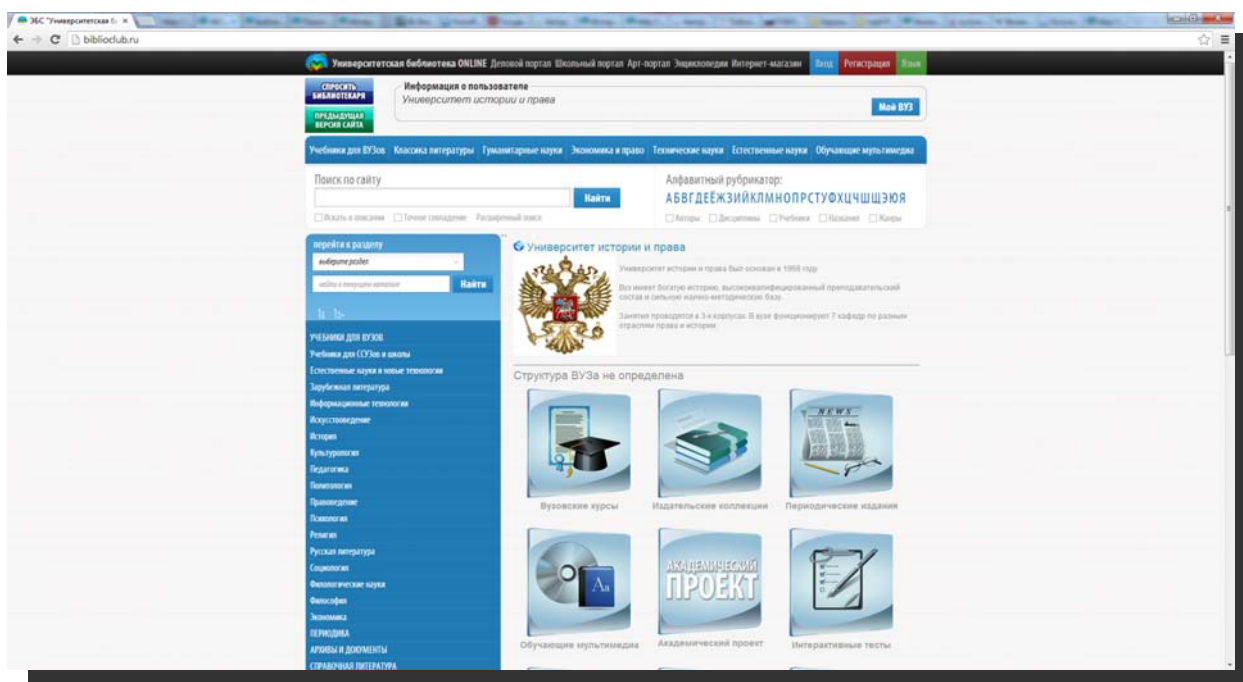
ЭБС "Университетская б: ×

biblioclub.ru

Университетская библиотека ONLINE Деловой портал Школьный портал Арт-портал Энциклопедии Интернет-магазин Вход Регистрация Язык

СПРОСИТЬ БИБЛИОТЕКАРЯ

ПРЕДЫДУЩАЯ ВЕРСИЯ САЙТА

Информация о пользователе
Университет истории и права

Мой ВУЗ

Учебники для ВУЗов Классика литературы Гуманитарные науки Экономика и право Технические науки Естественные науки Обучающие мультимедиа

Поиск по сайту

Найти

Искать в описании Точное совпадение Расширенный поиск

Алфавитный рубрикатор:
АБВГДЕЁЖЗИЙКЛМНОПРСТУФХЦЧШЩЭЮЯ

Авторы Дисциплины Учебники Название Жанры

перейти к разделу
выберите раздел
найти в текущем каталоге
Найти

УЧЕБНИКИ ДЛЯ ВУЗОВ
Учебники для ССУЗов и школы
Естественные науки и новые технологии
Зарубежная литература
Информационные технологии
Искусствоведение
История
Культурология
Педагогика
Политология
Правоведение
Психология
Религия
Русская литература
Социология
Филологические науки
Философия
Экономика
ПЕРИОДИКА
АРХИВЫ И ДОКУМЕНТЫ
СПРАВОЧНАЯ ЛИТЕРАТУРА

Университет истории и права

Университет истории и права был основан в 1958 году

Вуз имеет богатую историю, высококвалифицированный преподавательский состав и сильную научно-методическую базу.

Занятия проводятся в 3-х корпусах. В вузе функционирует 7 кафедр по разным отраслям права и истории.

Структура ВУЗа не определена

Вузовские курсы

Издательские коллекции

NEWS

Периодические издания

Aa

Обучающие мультимедиа

АКАДЕМИЧЕСКИЙ ПРОЕКТ

Академический проект

Интерактивные тесты